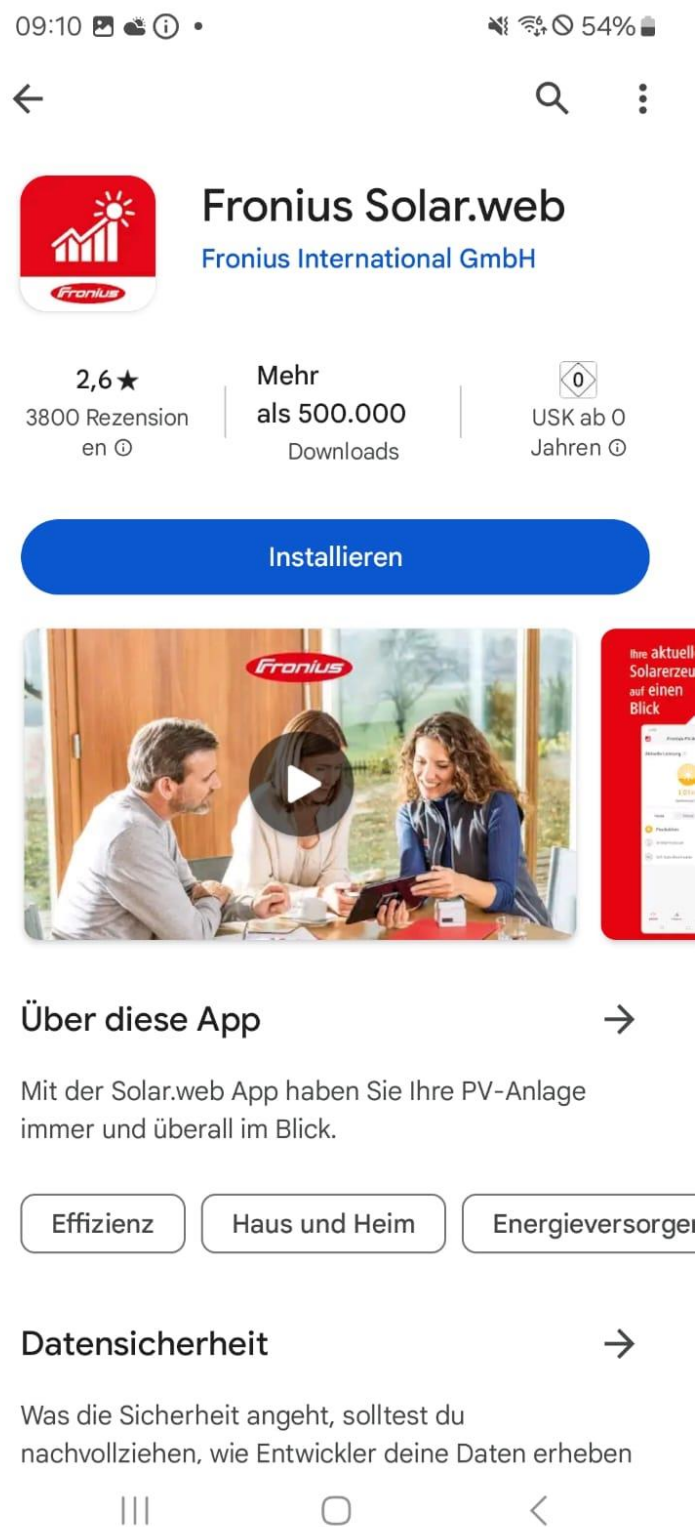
09:10

54%

Fronius Solar.web

Fronius International GmbH

Fronius

2,6★
3800 Rezensionen

Mehr als 500.000 Downloads

0
USK ab 0 Jahren

Installieren

Fronius

Ihre aktuell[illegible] Solarerzeu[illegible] auf einen Blick

Über diese App

Mit der Solar.web App haben Sie Ihre PV-Anlage immer und überall im Blick.

Effizienz

Haus und Heim

Energieversorger

Datensicherheit

Was die Sicherheit angeht, solltest du nachvollziehen, wie Entwickler deine Daten erheben